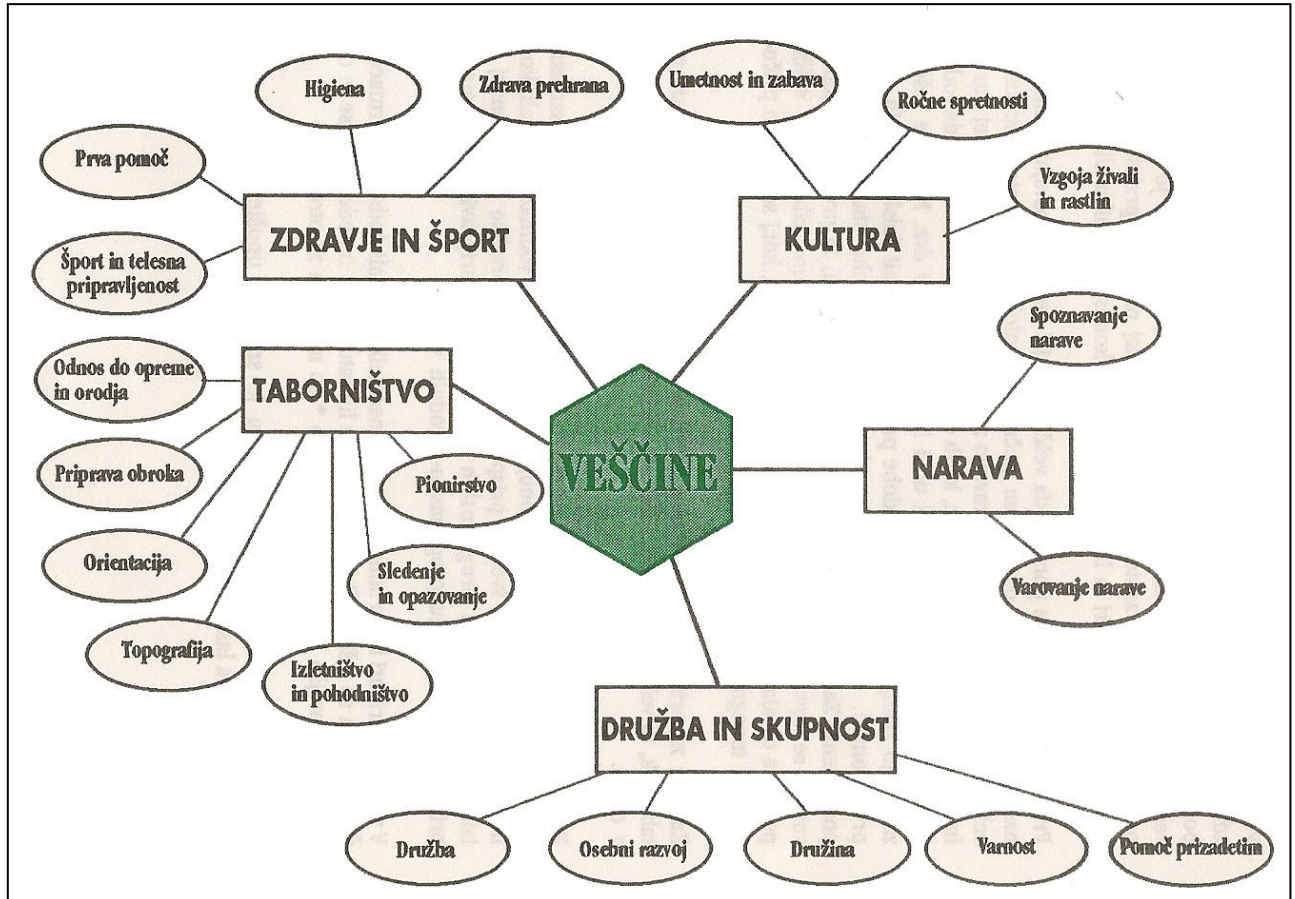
Higiena

Zdrava prehrana

Prva pomoč

ZDRAVJE IN ŠPORT

Šport in telesna pripravljenost

Umetnost in zabava

Ročne spretnosti

Vzgoja živali in rastlin

KULTURA

Odnos do opreme in orodja

TABORNIŠTVO

Priprava obroka

Orientacija

Topografija

Izletništvo in pohodništvo

Sledenje in opazovanje

Pionirstvo

VEŠČINE

Spoznavanje narave

NARAVA

Varovanje narave

DRUŽBA IN SKUPNOST

Družba

Osebni razvoj

Družina

Varnost

Pomoč prizadetim